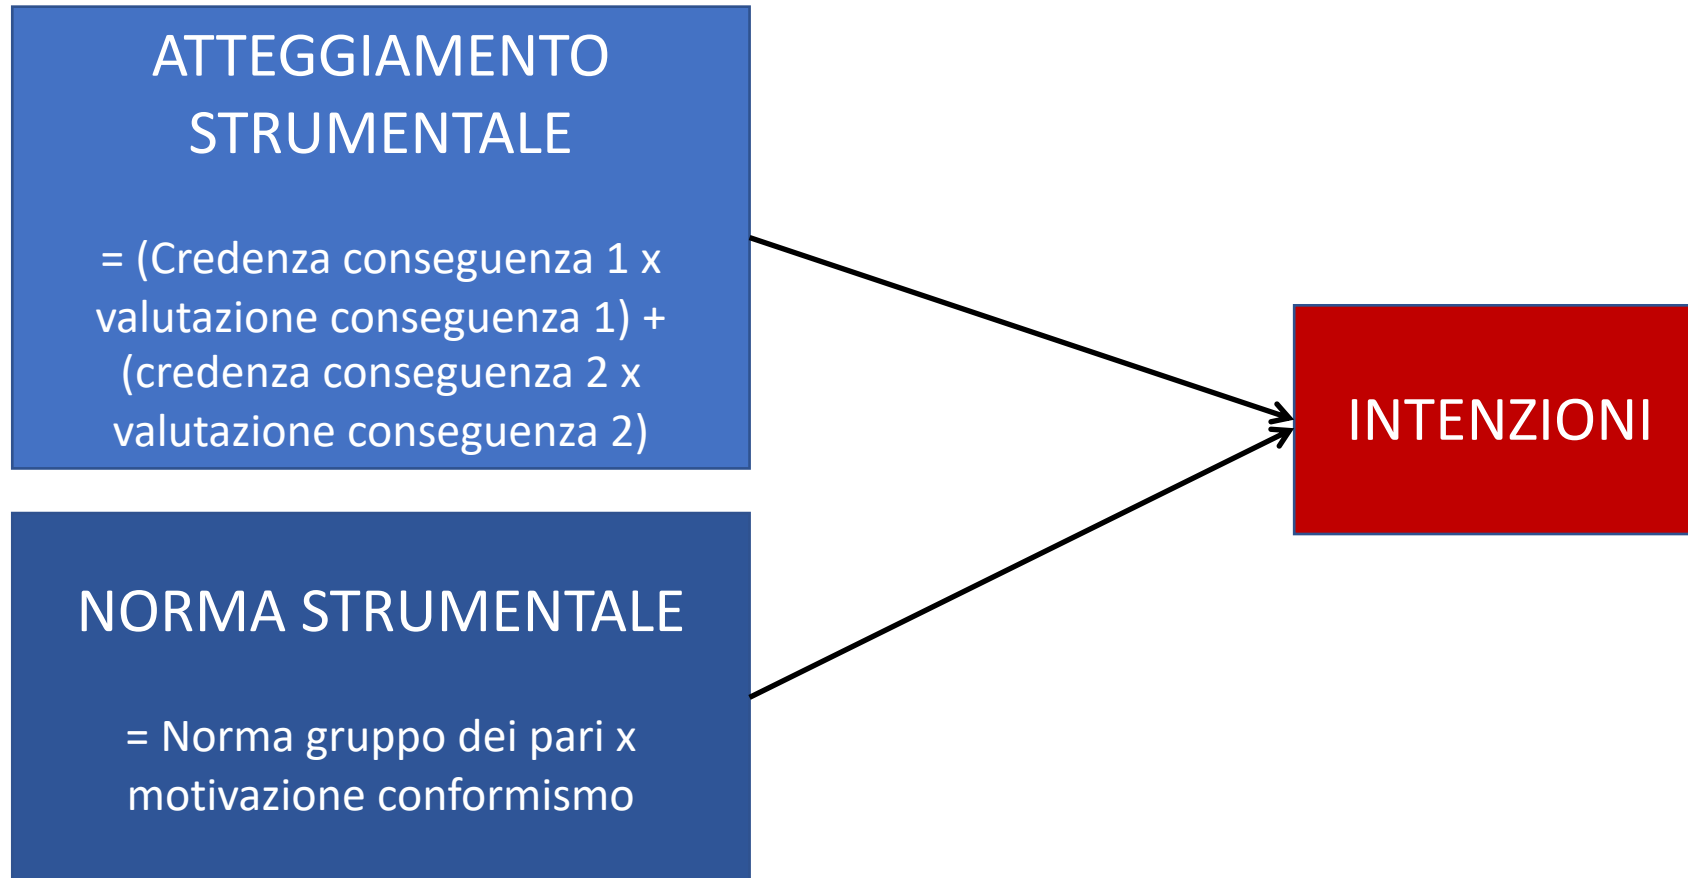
ATTEGGIAMENTO STRUMENTALE

= (Credenza conseguenza 1 x valutazione conseguenza 1) + (credenza conseguenza 2 x valutazione conseguenza 2)

NORMA STRUMENTALE

= Norma gruppo dei pari x motivazione conformismo

INTENZIONI